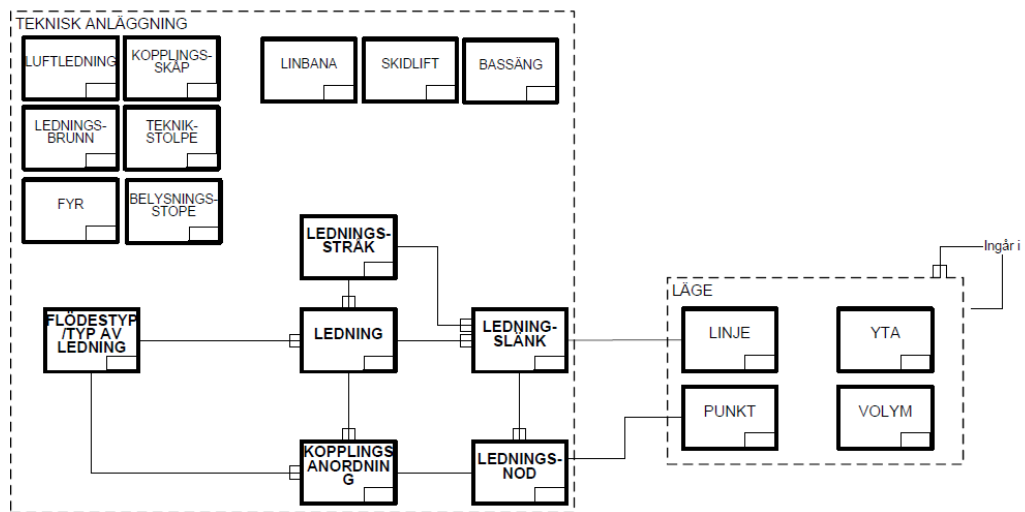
TEKNISK ANLÄGGNING

LUFTLEDNING

KOPPLINGSSKÅP

LINBANA

SKIDLIFT

BASSÄNG

LEDNINGSBRUNN

TEKNIKSTOLPE

FYR

BELYSNINGSSTOPE

LEDNINGSSTRÅK

Ingår i

LÄGE

FLÖDESTYP /TYP AV LEDNING

LEDNING

LEDNINGSLÄNK

LINJE

YTA

PUNKT

VOLYM

KOPPLINGS ANORDNING

LEDNINGSNOD